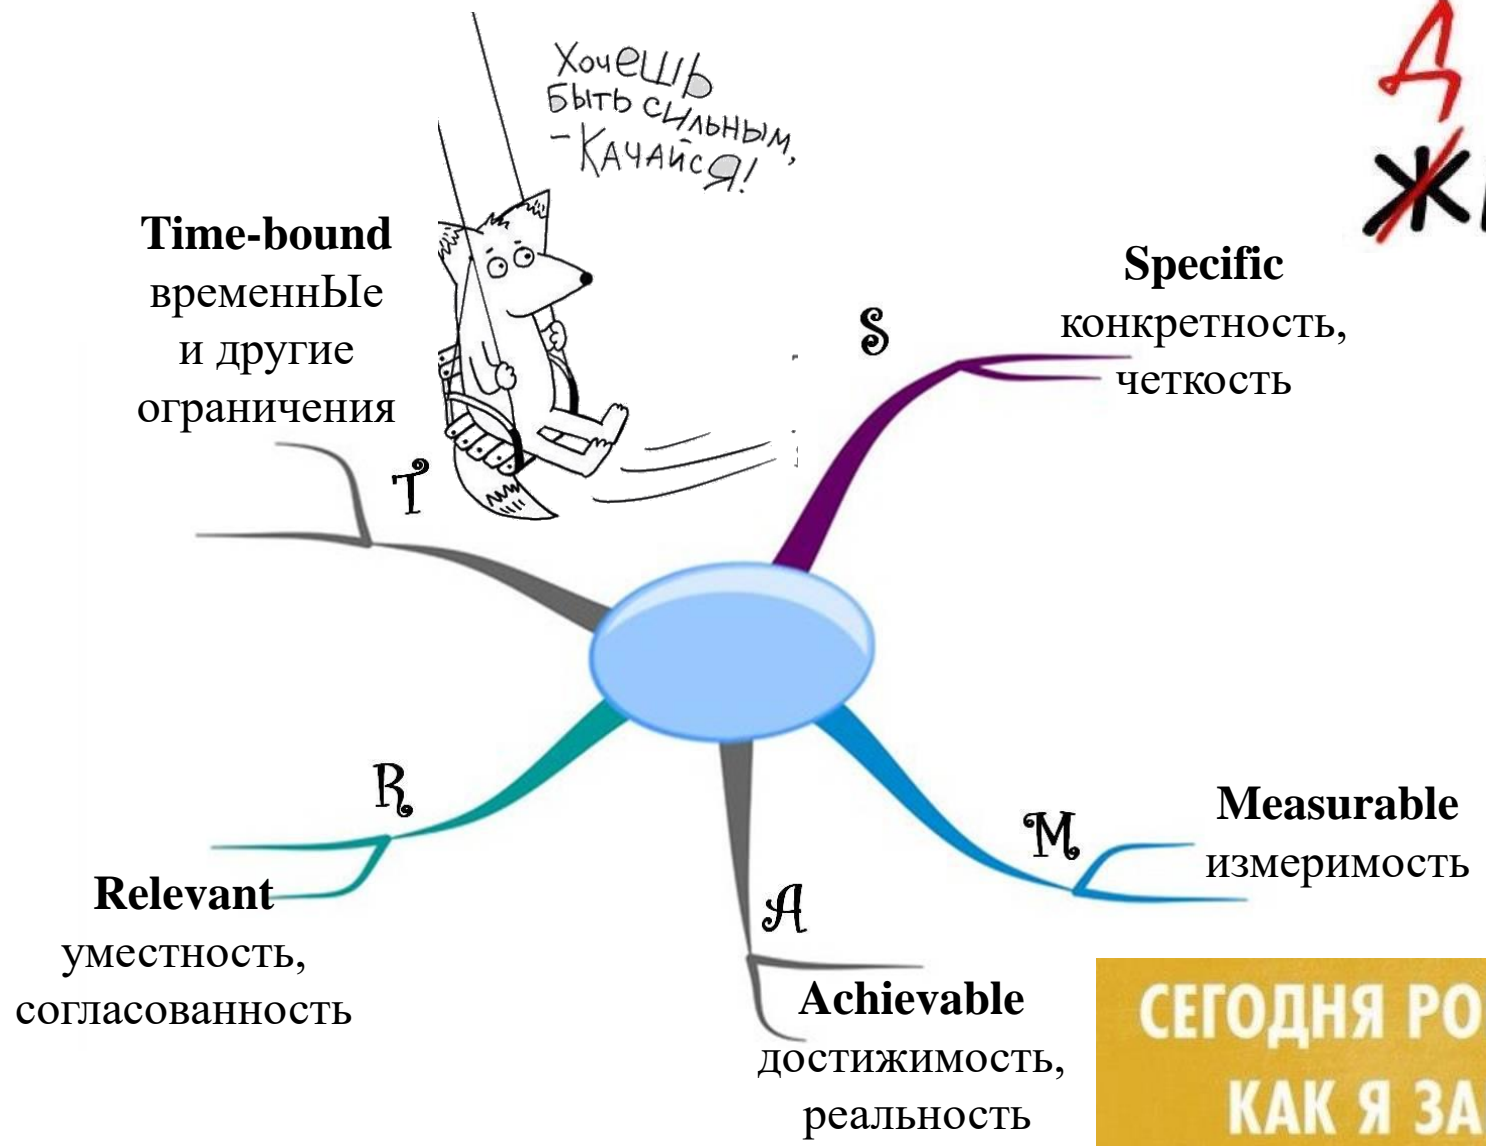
Хочешь быть сильным, – Качайся!

Д
Ж

Time-bound
временнЫе и другие ограничения

T

S

Specific
конкретность, четкость

R

Relevant
уместность, согласованность

A

Achievable
достижимость, реальность

M

Measurable
измеримость

СЕГОДНЯ РО
КАК Я ЗА